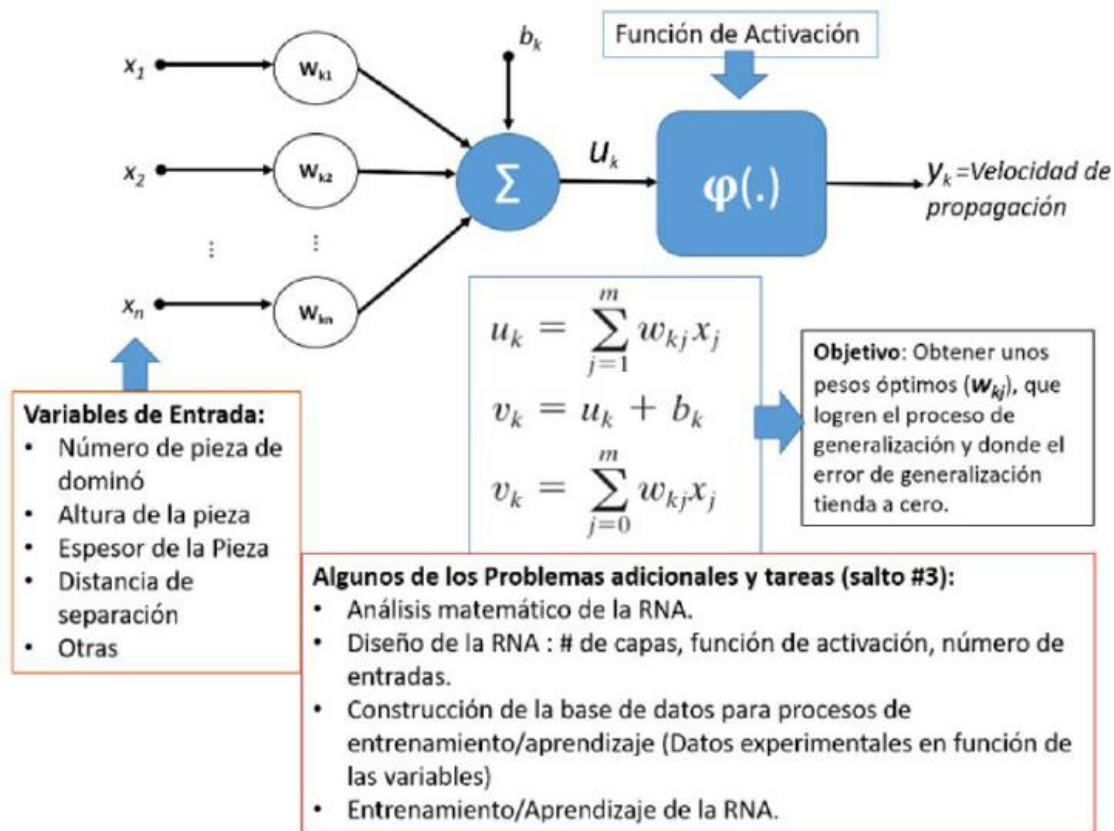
Función de Activación

$b_k$

$x_1$

$w_{k1}$

$x_2$

$w_{k2}$

⋮

⋮

$x_n$

$w_{kn}$

$\Sigma$

$u_k$

$\varphi(.)$

$y_k$ =Velocidad de propagación

$u_k = \sum_{j=1}^{m} w_{kj} x_j$

$v_k = u_k + b_k$

$v_k = \sum_{j=0}^{m} w_{kj} x_j$

**Objetivo**: Obtener unos pesos óptimos ($w_{kj}$), que logren el proceso de generalización y donde el error de generalización tienda a cero.

**Variables de Entrada:**
- Número de pieza de dominó
- Altura de la pieza
- Espesor de la Pieza
- Distancia de separación
- Otras

**Algunos de los Problemas adicionales y tareas (salto #3):**
- Análisis matemático de la RNA.
- Diseño de la RNA : # de capas, función de activación, número de entradas.
- Construcción de la base de datos para procesos de entrenamiento/aprendizaje (Datos experimentales en función de las variables)
- Entrenamiento/Aprendizaje de la RNA.